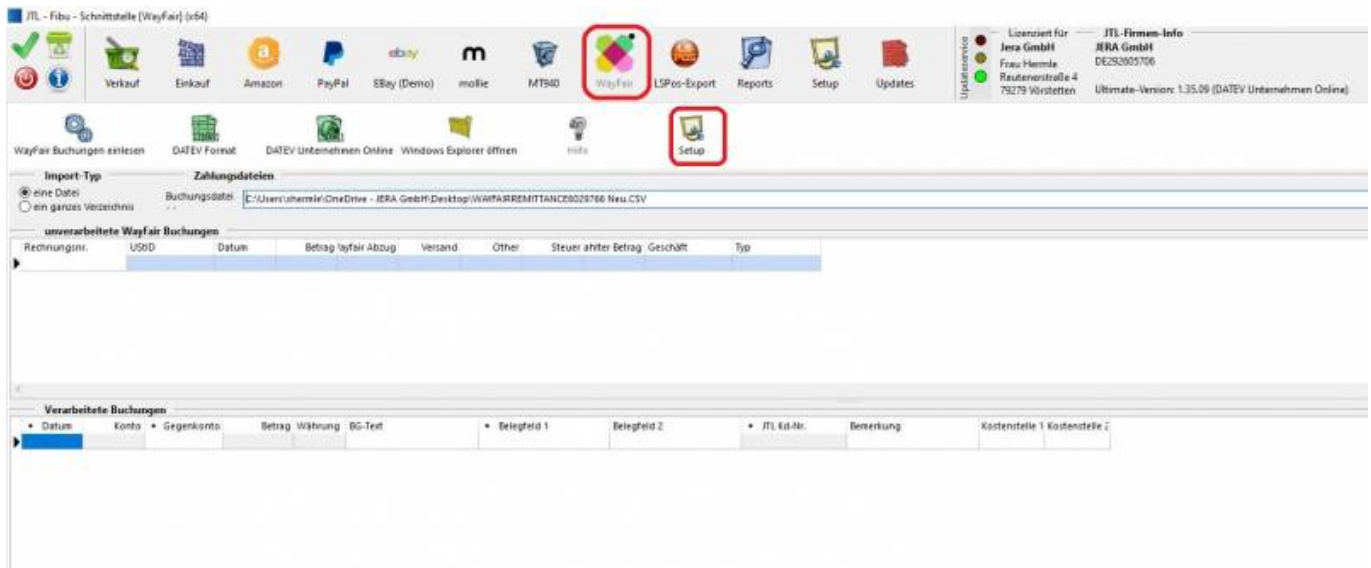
JTL - Fibu - Schnittstelle [WayFair] (x64)

Verkauf | Einkauf | Amazon | PayPal | EBay (Demo) | mollie | MT940 | WayFair | LSPos-Export | Reports | Setup | Updates

Updateservice

Lizenziert für
Jera GmbH
Frau Hermle
Reutenerstraße 4
79279 Vörstetten

JTL-Firmen-Info
JERA GmbH
DE292805706

Ultimate-Version: 1.35.09 (DATEV Unternehmen Online)

WayFair Buchungen einlesen | DATEV Format | DATEV Unternehmen Online | Windows Explorer öffnen | Hilfe | Setup

Import-Typ
eine Datei
ein ganzes Verzeichnis

Zahlungsdateien
Buchungsdatei C:\Users\shermle\OneDrive - JERA GmbH\Desktop\WAYFAIRREMITTANCE6029766 Neu.CSV

unverarbeitete Wayfair Buchungen

| Rechnungsnr. | UStID | Datum | Betrag | Wayfair Abzug | Versand | Other | Steuer | ahlter Betrag | Geschäft | Typ |
|---|---|---|---|---|---|---|---|---|---|---|
| | | | | | | | | | | |

Verarbeitete Buchungen

| Datum | Konto | Gegenkonto | Betrag | Währung | BG-Text | Belegfeld 1 | Belegfeld 2 | JTL Kd-Nr. | Bemerkung | Kostenstelle 1 | Kostenstelle 2 |
|---|---|---|---|---|---|---|---|---|---|---|---|
| | | | | | | | | | | | |